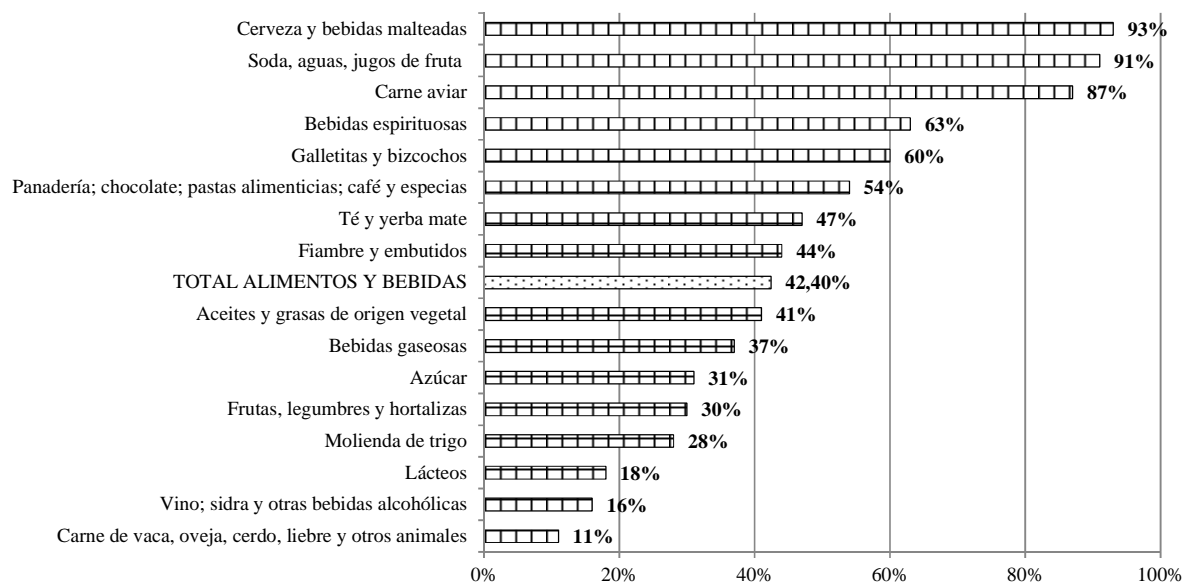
Cerveza y bebidas malteadas 93%
Soda, aguas, jugos de fruta 91%
Carne aviar 87%
Bebidas espirituosas 63%
Galletitas y bizcochos 60%
Panadería; chocolate; pastas alimenticias; café y especias 54%
Té y yerba mate 47%
Fiambre y embutidos 44%
TOTAL ALIMENTOS Y BEBIDAS 42,40%
Aceites y grasas de origen vegetal 41%
Bebidas gaseosas 37%
Azúcar 31%
Frutas, legumbres y hortalizas 30%
Molienda de trigo 28%
Lácteos 18%
Vino; sidra y otras bebidas alcohólicas 16%
Carne de vaca, oveja, cerdo, liebre y otros animales 11%

0% 20% 40% 60% 80% 100%